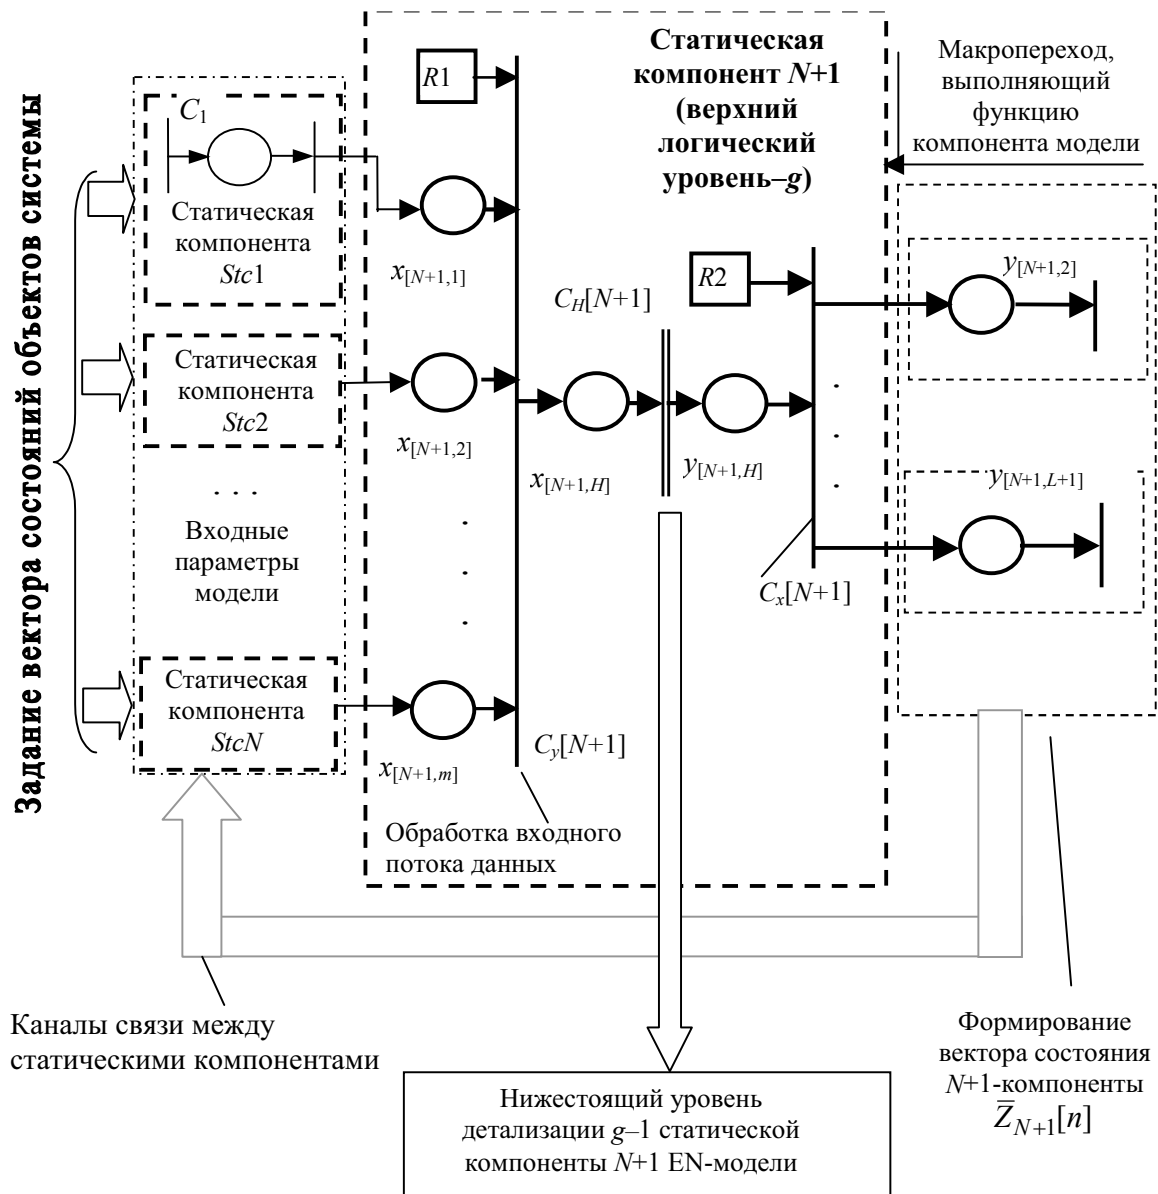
Задание вектора состояний объектов системы

$C_1$

Статическая компонента $Stc1$

Статическая компонента $Stc2$

. . .

Входные параметры модели

Статическая компонента $StcN$

$R1$

$x_{[N+1,1]}$

$x_{[N+1,2]}$

$x_{[N+1,m]}$

$C_y[N+1]$

Обработка входного потока данных

Статическая компонент $N$+1 (верхний логический уровень–$g$)

$C_H[N+1]$

$x_{[N+1,H]}$

$y_{[N+1,H]}$

$R2$

$C_x[N+1]$

Макропереход, выполняющий функцию компонента модели

$y_{[N+1,2]}$

$y_{[N+1,L+1]}$

Каналы связи между статическими компонентами

Нижестоящий уровень детализации $g$–1 статической компоненты $N$+1 EN-модели

Формирование вектора состояния $N$+1-компоненты $\overline{Z}_{N+1}[n]$